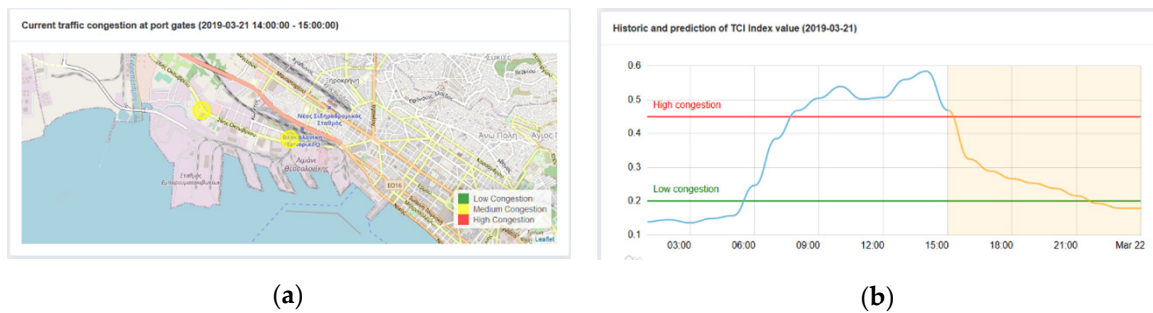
Current traffic congestion at port gates (2019-03-21 14:00:00 - 15:00:00)

Προκυμαία

Νέος Σιδηροδρομικός Σταθμός

Λιμάνι Θεσσαλονίκης

Άνω Πόλη

Άγιος

Σταθμός Εμπορευματοκιβωτίων

Ε016

Low Congestion
Medium Congestion
High Congestion

Leaflet

Historic and prediction of TCI Index value (2019-03-21)

0.6
0.5
0.4
0.3
0.2
0.1

High congestion

Low congestion

03:00
06:00
09:00
12:00
15:00
18:00
21:00
Mar 22

(a)

(b)